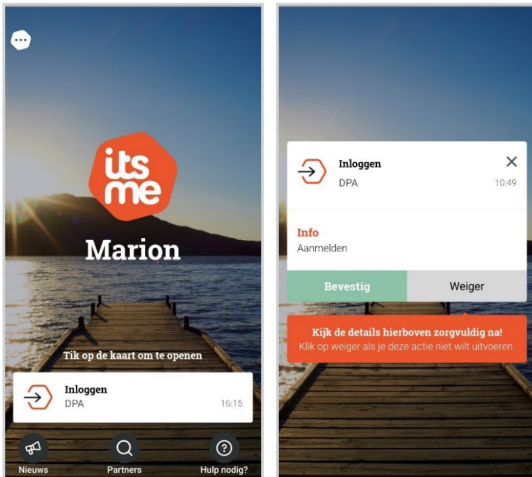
its me

Marion

Tik op de kaart om te openen

Inloggen
DPA
16:15

Nieuws
Partners
Hulp nodig?

Inloggen
DPA
10:49

Info
Aanmelden

Bevestig
Weiger

Kijk de details hierboven zorgvuldig na!
Klik op weiger als je deze actie niet wilt uitvoeren.